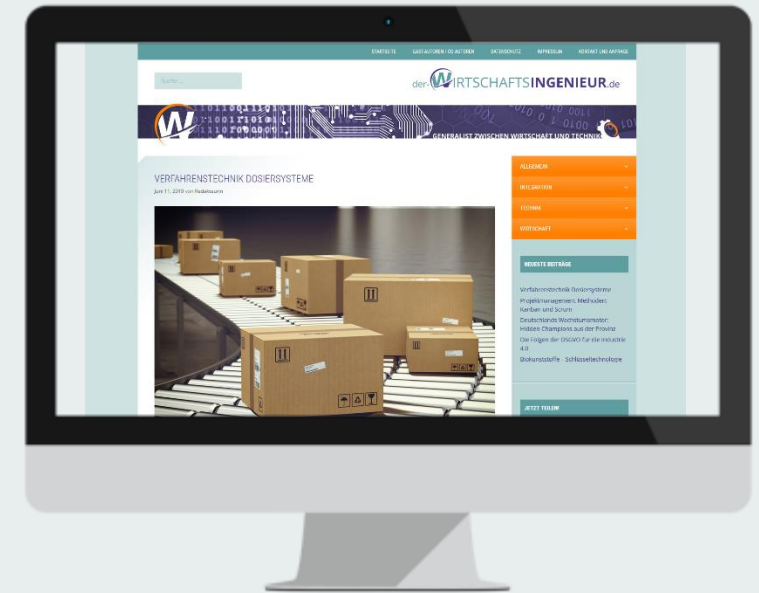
STARTSEITE GASTAUTOREN / CO-AUTOREN DATENSCHUTZ IMPRESSUM KONTAKT UND ANFRAGE

Suche ...

der-WIRTSCHAFTSINGENIEUR.de

GENERALIST ZWISCHEN WIRTSCHAFT UND TECHNIK

VERFAHRENSTECHNIK DOSIERSYSTEME

Juni 11, 2019 von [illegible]

ALLGEMEIN
INTEGRATION
TECHNIK
WIRTSCHAFT

NEUESTE BEITRÄGE

Verfahrenstechnik Dosiersysteme
Projektmanagement Methoden: Kanban und Scrum
Deutschlands Wachstumsmotor: Hidden Champions aus der Provinz
Die Folgen der DSGVO für die Industrie 4.0
Biokunststoffe - Schlüsseltechnologie

JETZT TEILEN!